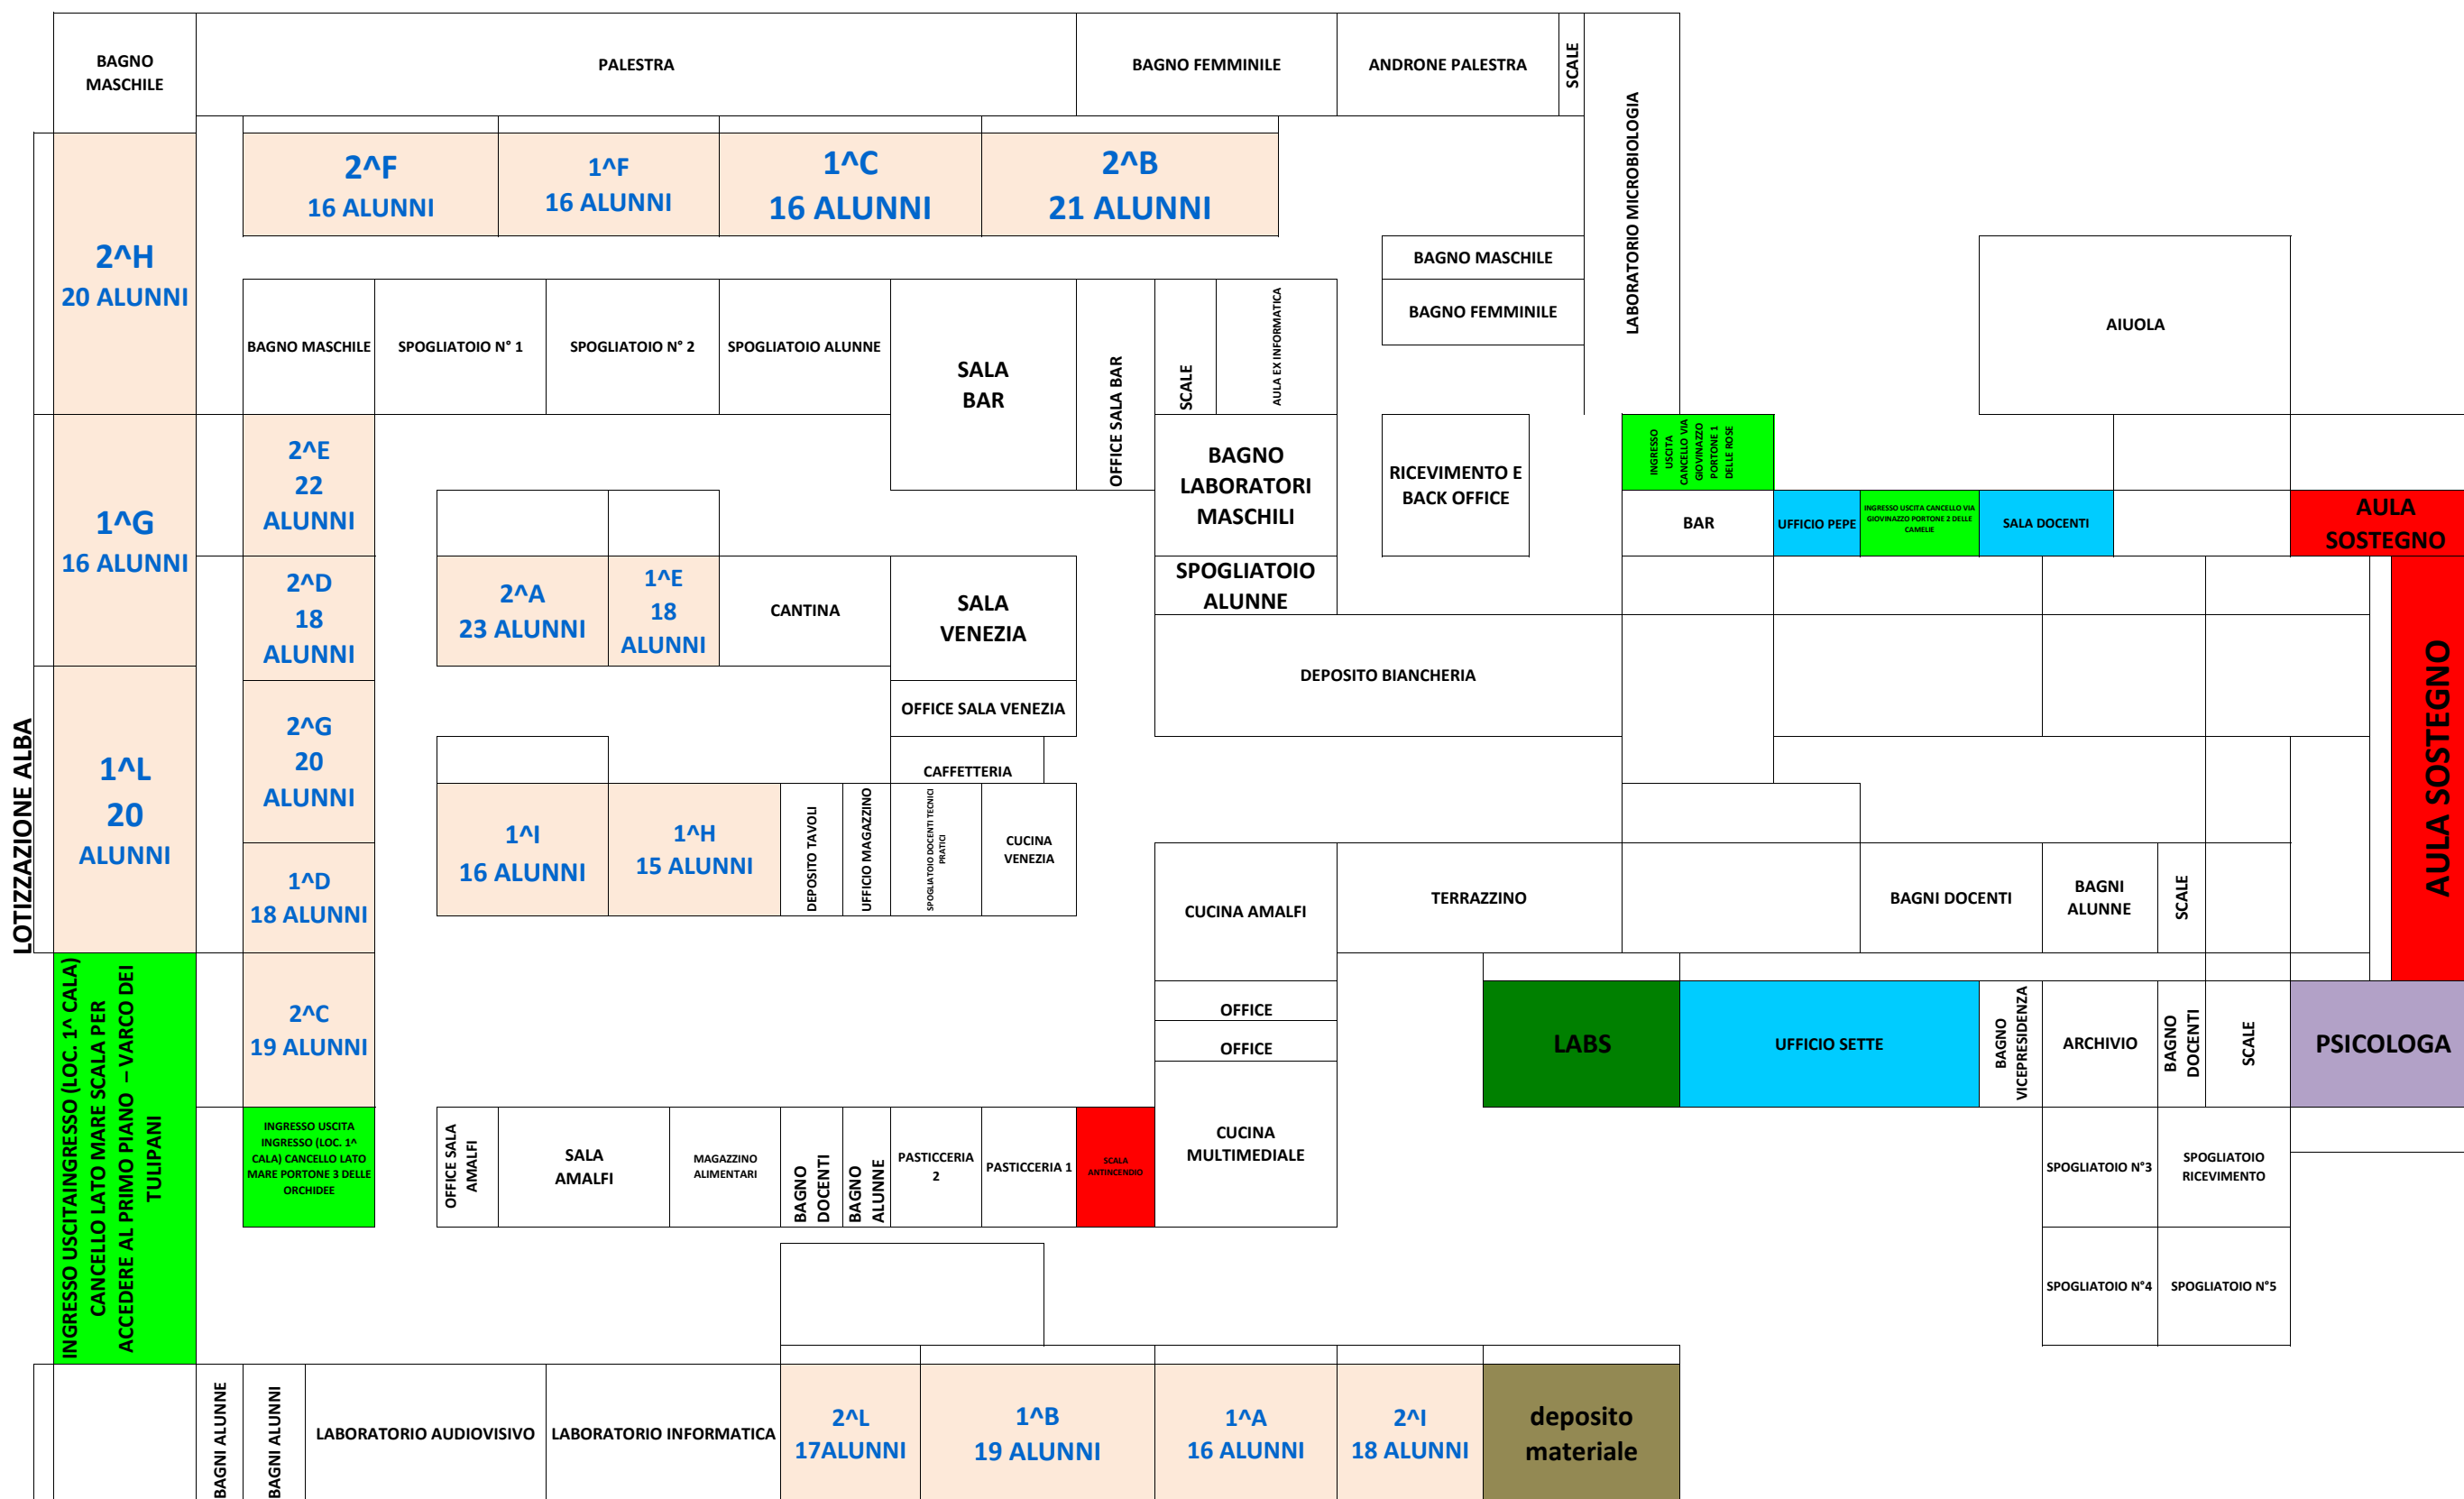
BAGNO MASCHILE

PALESTRA

BAGNO FEMMINILE

ANDRONE PALESTRA

SCALE

LABORATORIO MICROBIOLOGIA

2^F
16 ALUNNI

1^F
16 ALUNNI

1^C
16 ALUNNI

2^B
21 ALUNNI

2^H
20 ALUNNI

BAGNO MASCHILE

BAGNO FEMMINILE

AIUOLA

BAGNO MASCHILE

SPOGLIATOIO N° 1

SPOGLIATOIO N° 2

SPOGLIATOIO ALUNNE

SALA BAR

OFFICE SALA BAR

SCALE

AULA EX INFORMATICA

1^G
16 ALUNNI

2^E
22
ALUNNI

BAGNO LABORATORI MASCHILI

RICEVIMENTO E BACK OFFICE

INGRESSO USCITA CANCELLO VIA GIOVINAZZO PORTONE 1 DELLE ROSE

BAR

UFFICIO PEPE

INGRESSO USCITA CANCELLO VIA GIOVINAZZO PORTONE 2 DELLE CAMELIE

SALA DOCENTI

AULA SOSTEGNO

2^D
18
ALUNNI

2^A
23 ALUNNI

1^E
18
ALUNNI

CANTINA

SALA VENEZIA

SPOGLIATOIO ALUNNE

DEPOSITO BIANCHERIA

AULA SOSTEGNO

LOTIZZAZIONE ALBA

1^L
20
ALUNNI

2^G
20
ALUNNI

OFFICE SALA VENEZIA

CAFFETTERIA

1^I
16 ALUNNI

1^H
15 ALUNNI

DEPOSITO TAVOLI

UFFICIO MAGAZZINO

SPOGLIATOIO DOCENTI TECNICI PRATICI

CUCINA VENEZIA

1^D
18 ALUNNI

CUCINA AMALFI

TERRAZZINO

BAGNI DOCENTI

BAGNI ALUNNE

SCALE

INGRESSO USCITAINGRESSO (LOC. 1^ CALA) CANCELLO LATO MARE SCALA PER ACCEDERE AL PRIMO PIANO – VARCO DEI TULIPANI

2^C
19 ALUNNI

OFFICE

OFFICE

LABS

UFFICIO SETTE

BAGNO VICEPRESIDENZA

ARCHIVIO

BAGNO DOCENTI

SCALE

PSICOLOGA

INGRESSO USCITA INGRESSO (LOC. 1^ CALA) CANCELLO LATO MARE PORTONE 3 DELLE ORCHIDEE

OFFICE SALA AMALFI

SALA AMALFI

MAGAZZINO ALIMENTARI

BAGNO DOCENTI

BAGNO ALUNNE

PASTICCERIA 2

PASTICCERIA 1

SCALA ANTINCENDIO

CUCINA MULTIMEDIALE

SPOGLIATOIO N°3

SPOGLIATOIO RICEVIMENTO

SPOGLIATOIO N°4

SPOGLIATOIO N°5

BAGNI ALUNNE

BAGNI ALUNNI

LABORATORIO AUDIOVISIVO

LABORATORIO INFORMATICA

2^L
17ALUNNI

1^B
19 ALUNNI

1^A
16 ALUNNI

2^I
18 ALUNNI

deposito materiale